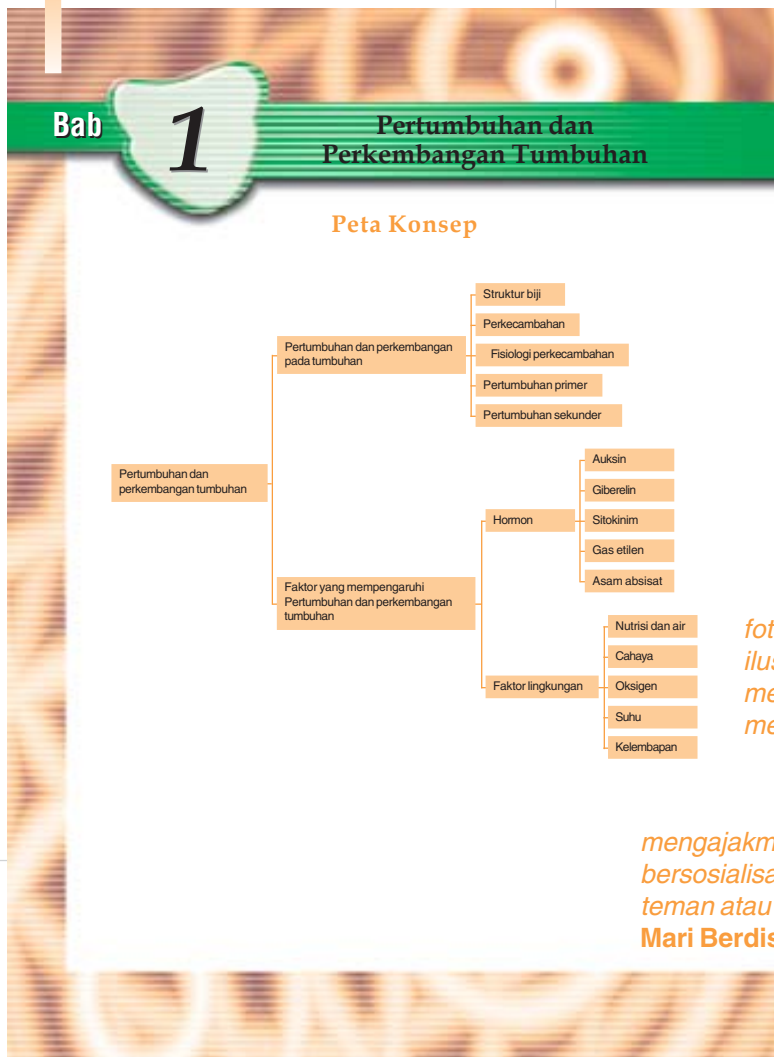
Bab 1

Pertumbuhan dan Perkembangan Tumbuhan

Peta Konsep

Pertumbuhan dan perkembangan tumbuhan

Pertumbuhan dan perkembangan pada tumbuhan

Struktur biji

Perkecambahan

Fisiologi perkecambahan

Pertumbuhan primer

Pertumbuhan sekunder

Faktor yang mempengaruhi Pertumbuhan dan perkembangan tumbuhan

Hormon

Auksin

Giberelin

Sitokinim

Gas etilen

Asam absisat

Faktor lingkungan

Nutrisi dan air

Cahaya

Oksigen

Suhu

Kelembapan

fot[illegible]
ilu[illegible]
me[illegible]
me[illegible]

mengajakm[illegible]
bersosialisa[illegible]
teman atau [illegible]
Mari Berdis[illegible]